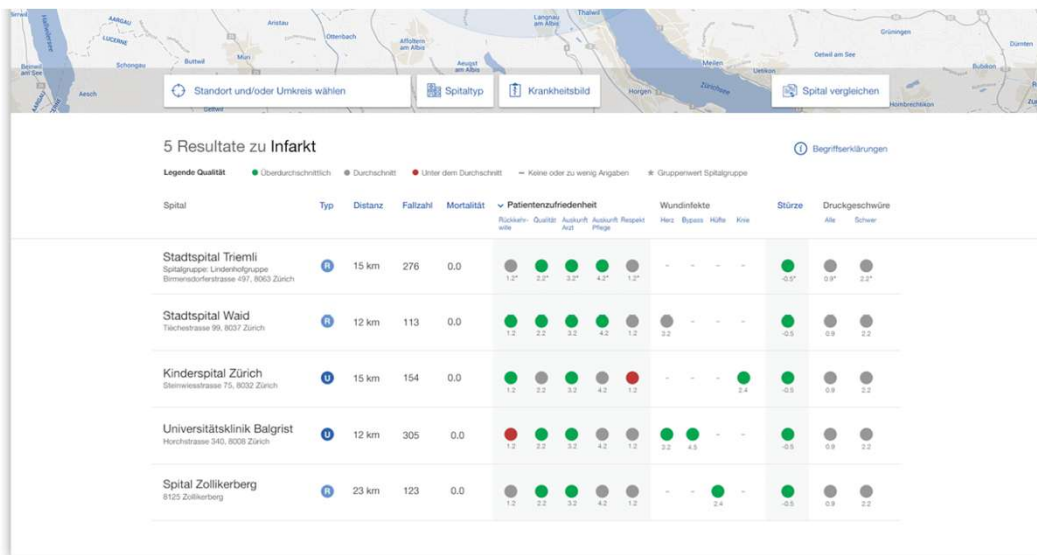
Sirnach AARGAU LUCERNE Schongau Beinwil am See Aesch Arlstau Buttwil Muri Ottenbach Affoltern am Albis Aeugst am Albis Langnau am Albis Thalwil Horgen Meilen Uetikon Oetwil am See Grüningen Dürnten Bubikon Hombrechtikon

Standort und/oder Umkreis wählen
Spitaltyp
Krankheitsbild
Spital vergleichen

5 Resultate zu Infarkt

Begriffserklärungen

Legende Qualität ● Überdurchschnittlich ● Durchschnitt ● Unter dem Durchschnitt – Keine oder zu wenig Angaben ★ Gruppenwert Spitalgruppe

| Spital | Typ | Distanz | Fallzahl | Mortalität | Patientenzufriedenheit: Rückkehr-wille | Qualität | Auskunft Arzt | Auskunft Pflege | Respekt | Wundinfekte: Herz | Bypass | Hüfte | Knie | Stürze | Druckgeschwüre: Alle | Schwer |
|---|---|---|---|---|---|---|---|---|---|---|---|---|---|---|---|---|
| Stadtspital Triemli<br>Spitalgruppe: Lindenhofgruppe<br>Birmensdorferstrasse 497, 8063 Zürich | R | 15 km | 276 | 0.0 | 1.2* | 2.2* | 3.2* | 4.2* | 1.2* | – | – | – | – | -0.5* | 0.9* | 2.2* |
| Stadtspital Waid<br>Tièchestrasse 99, 8037 Zürich | R | 12 km | 113 | 0.0 | 1.2 | 2.2 | 3.2 | 4.2 | 1.2 | 3.2 | – | – | – | -0.5 | 0.9 | 2.2 |
| Kinderspital Zürich<br>Steinwiesstrasse 75, 8032 Zürich | U | 15 km | 154 | 0.0 | 1.2 | 2.2 | 3.2 | 4.2 | 1.2 | – | – | – | 2.4 | -0.5 | 0.9 | 2.2 |
| Universitätsklinik Balgrist<br>Horchstrasse 340, 8008 Zürich | U | 12 km | 305 | 0.0 | 1.2 | 2.2 | 3.2 | 4.2 | 1.2 | 3.2 | 4.5 | – | – | -0.5 | 0.9 | 2.2 |
| Spital Zollikerberg<br>8125 Zollikerberg | R | 23 km | 123 | 0.0 | 1.2 | 2.2 | 3.2 | 4.2 | 1.2 | – | – | 2.4 | – | -0.5 | 0.9 | 2.2 |